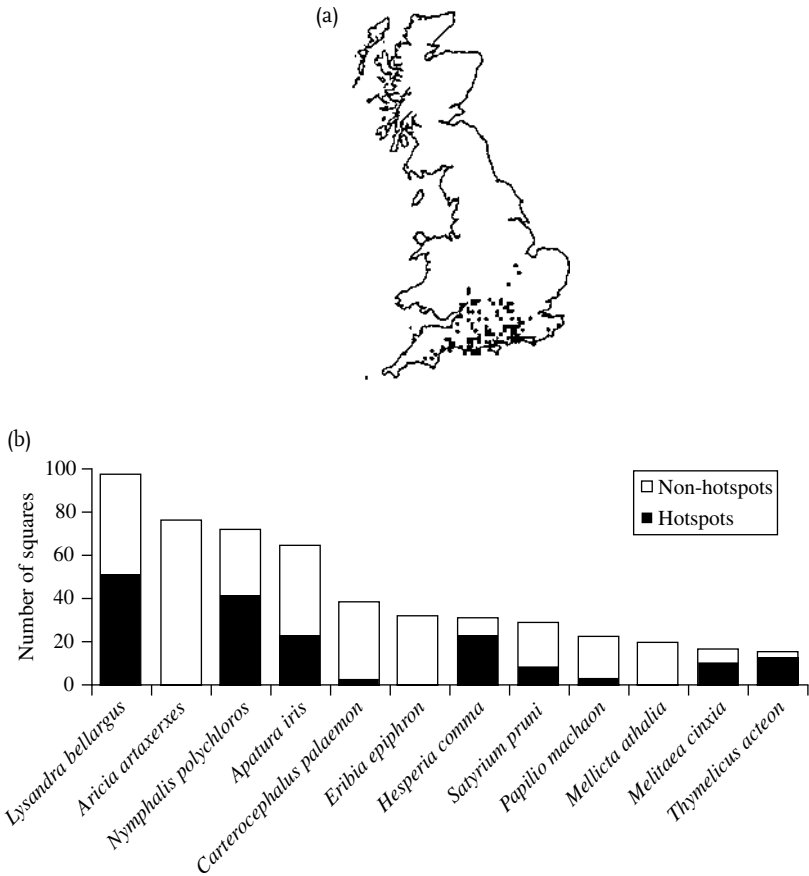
(a)

(b)

Number of squares

100
80
60
40
20
0

Non-hotspots
Hotspots

Lysandra bellargus
Aricia artaxerxes
Nymphalis polychloros
Apatura iris
Carterocephalus palaemon
Eribia epiphron
Hesperia comma
Satyrium pruni
Papilio machaon
Mellicta athalia
Melitaea cinxia
Thymelicus acteon